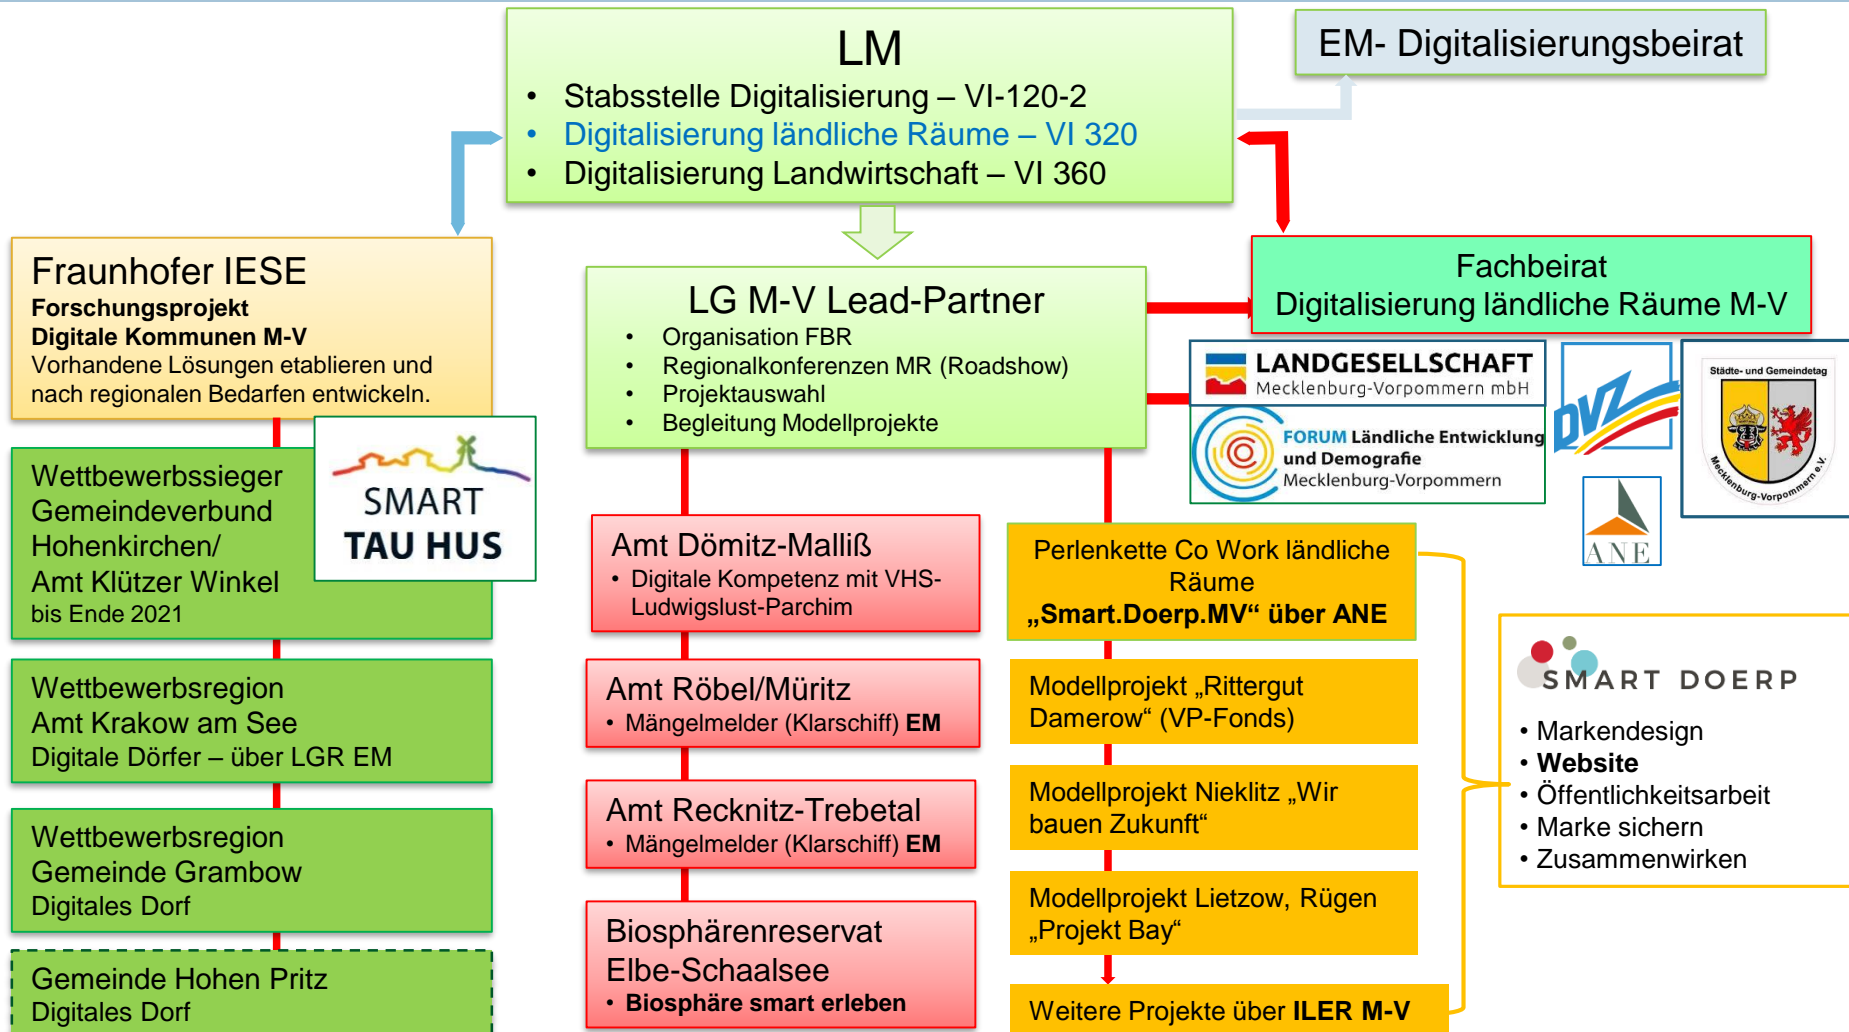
LM
• Stabsstelle Digitalisierung – VI-120-2
• Digitalisierung ländliche Räume – VI 320
• Digitalisierung Landwirtschaft – VI 360

EM- Digitalisierungsbeirat

Fraunhofer IESE
**Forschungsprojekt**
**Digitale Kommunen M-V**
Vorhandene Lösungen etablieren und nach regionalen Bedarfen entwickeln.

LG M-V Lead-Partner
• Organisation FBR
• Regionalkonferenzen MR (Roadshow)
• Projektauswahl
• Begleitung Modellprojekte

Fachbeirat
Digitalisierung ländliche Räume M-V

LANDGESELLSCHAFT
Mecklenburg-Vorpommern mbH

FORUM Ländliche Entwicklung und Demografie
Mecklenburg-Vorpommern

DVZ

Städte- und Gemeindetag
Mecklenburg-Vorpommern e.V.

ANE

Wettbewerbssieger
Gemeindeverbund
Hohenkirchen/
Amt Klützer Winkel
bis Ende 2021

SMART
TAU HUS

Wettbewerbsregion
Amt Krakow am See
Digitale Dörfer – über LGR EM

Wettbewerbsregion
Gemeinde Grambow
Digitales Dorf

Gemeinde Hohen Pritz
Digitales Dorf

Amt Dömitz-Malliß
• Digitale Kompetenz mit VHS-Ludwigslust-Parchim

Amt Röbel/Müritz
• Mängelmelder (Klarschiff) **EM**

Amt Recknitz-Trebetal
• Mängelmelder (Klarschiff) **EM**

Biosphärenreservat
Elbe-Schaalsee
• **Biosphäre smart erleben**

Perlenkette Co Work ländliche Räume
**„Smart.Doerp.MV“ über ANE**

Modellprojekt „Rittergut Damerow“ (VP-Fonds)

Modellprojekt Nieklitz „Wir bauen Zukunft“

Modellprojekt Lietzow, Rügen „Projekt Bay“

Weitere Projekte über **ILER M-V**

SMART DOERP
• Markendesign
• **Website**
• Öffentlichkeitsarbeit
• Marke sichern
• Zusammenwirken